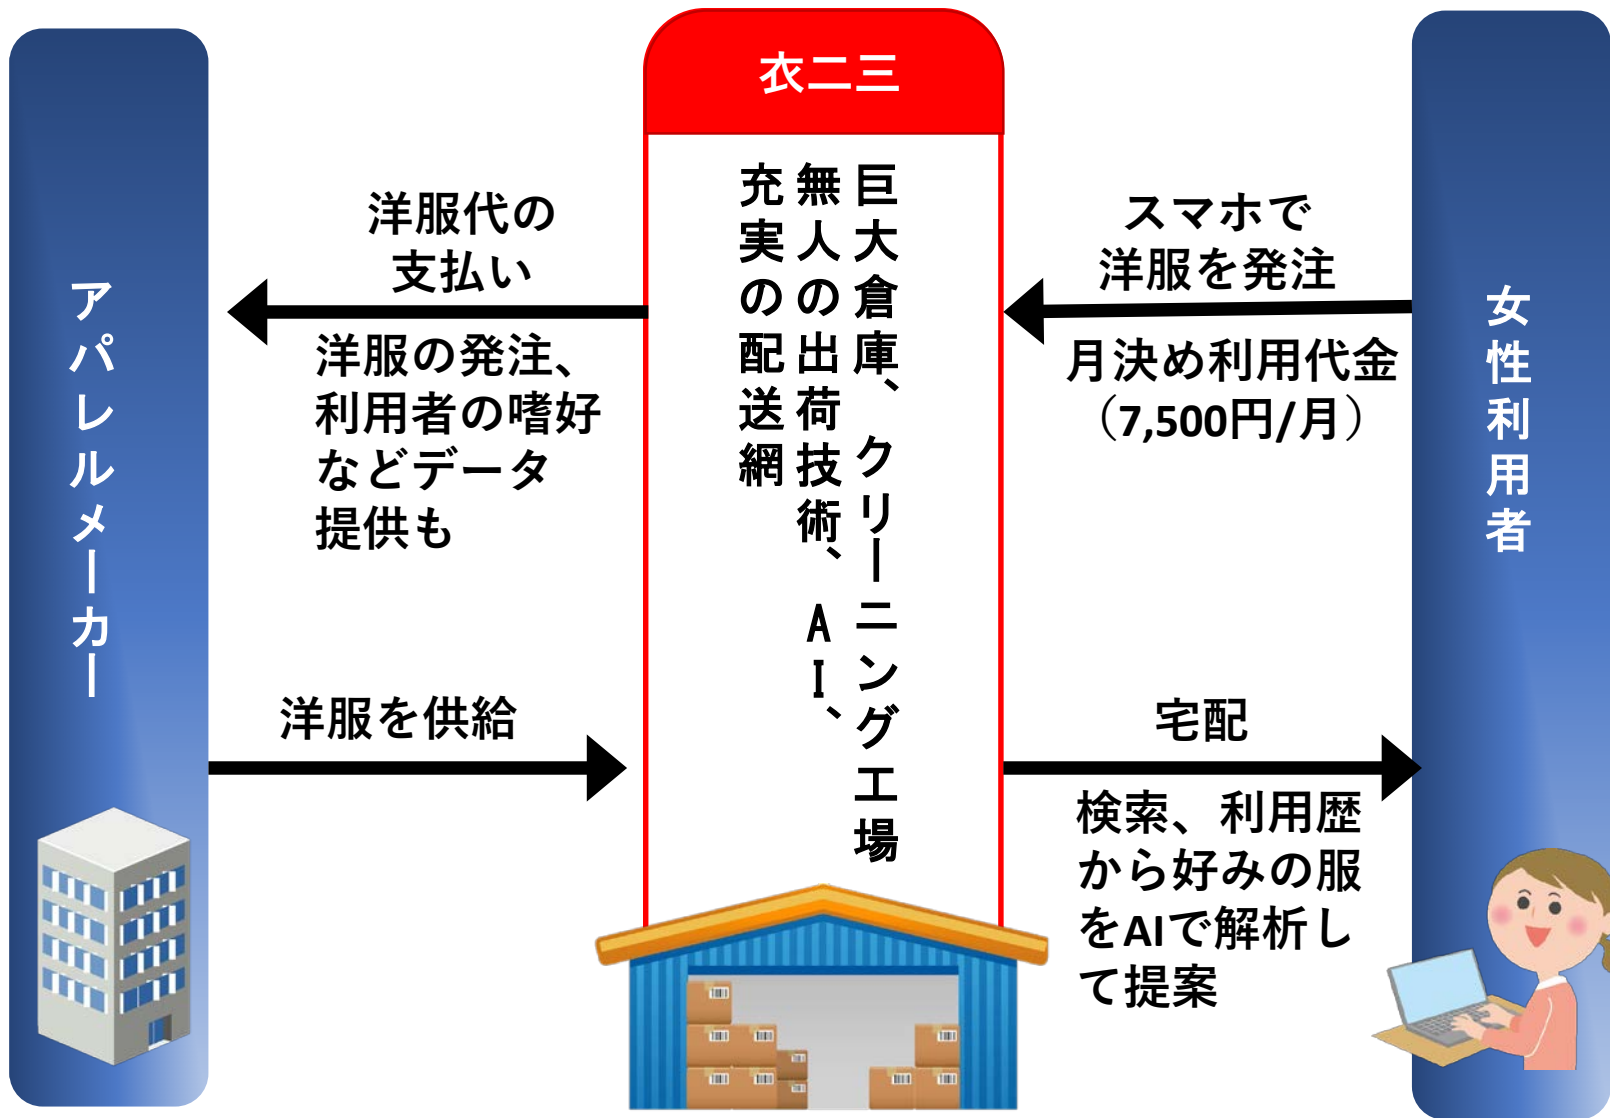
衣二三

巨大倉庫、クリーニング工場
無人の出荷技術、AI、
充実の配送網

アパレルメーカー

洋服代の支払い

洋服の発注、利用者の嗜好などデータ提供も

洋服を供給

女性利用者

スマホで洋服を発注

月決め利用代金（7,500円/月）

宅配

検索、利用歴から好みの服をAIで解析して提案